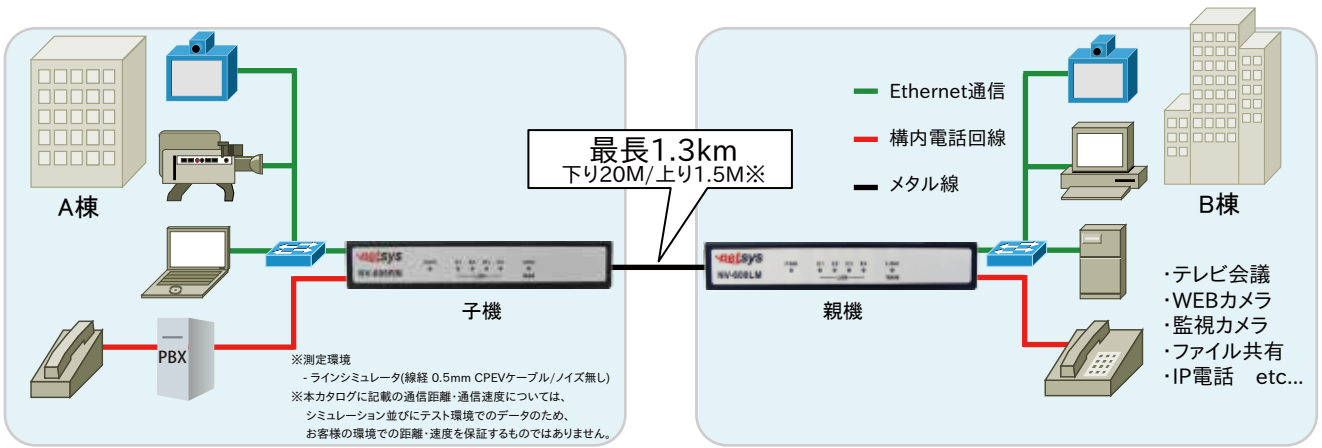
A棟

PBX

netsys

子機

最長1.3km
下り20M/上り1.5M※

※測定環境
- ラインシミュレータ(線経 0.5mm CPEVケーブル/ノイズ無し)
※本カタログに記載の通信距離・通信速度については、シミュレーション並びにテスト環境でのデータのため、お客様の環境での距離・速度を保証するものではありません。

netsys
NV-600LM

親機

Ethernet通信
構内電話回線
メタル線

B棟

・テレビ会議
・WEBカメラ
・監視カメラ
・ファイル共有
・IP電話　etc...